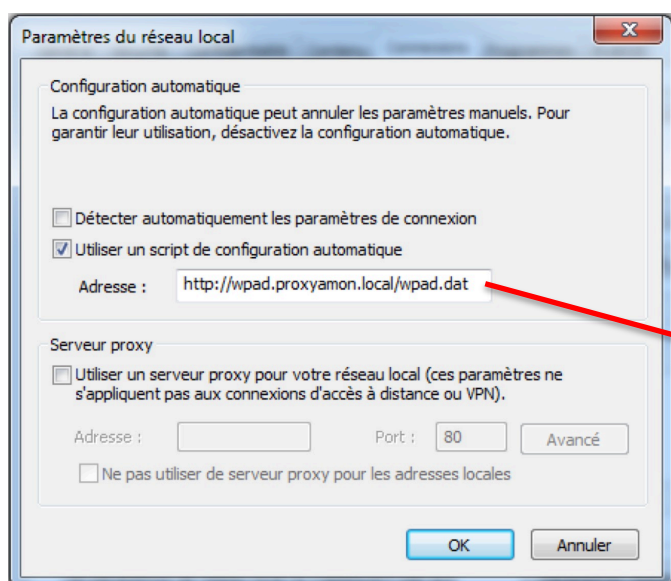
Paramètres du réseau local

Configuration automatique

La configuration automatique peut annuler les paramètres manuels. Pour garantir leur utilisation, désactivez la configuration automatique.

Détecter automatiquement les paramètres de connexion

Utiliser un script de configuration automatique

Adresse : http://wpad.proxyamon.local/wpad.dat

Serveur proxy

Utiliser un serveur proxy pour votre réseau local (ces paramètres ne s'appliquent pas aux connexions d'accès à distance ou VPN).

Adresse : Port : 80 Avancé

Ne pas utiliser de serveur proxy pour les adresses locales

OK Annuler